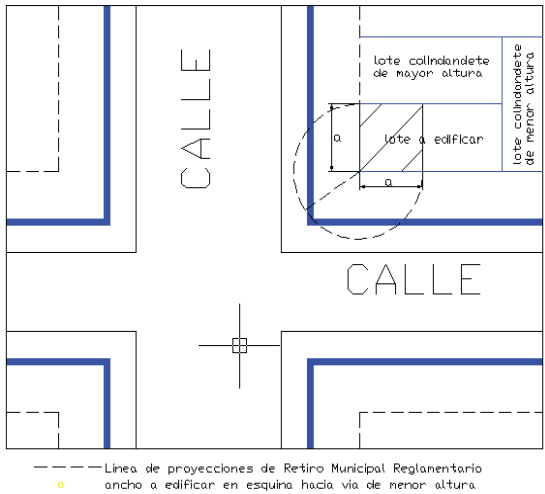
CALLE

lote colindandete de mayor altura

lote colindandete de menor altura

a

lote a edificar

a

CALLE

Linea de proyecciones de Retiro Municipal Reglamentario

a ancho a edificar en esquina hacia via de menor altura